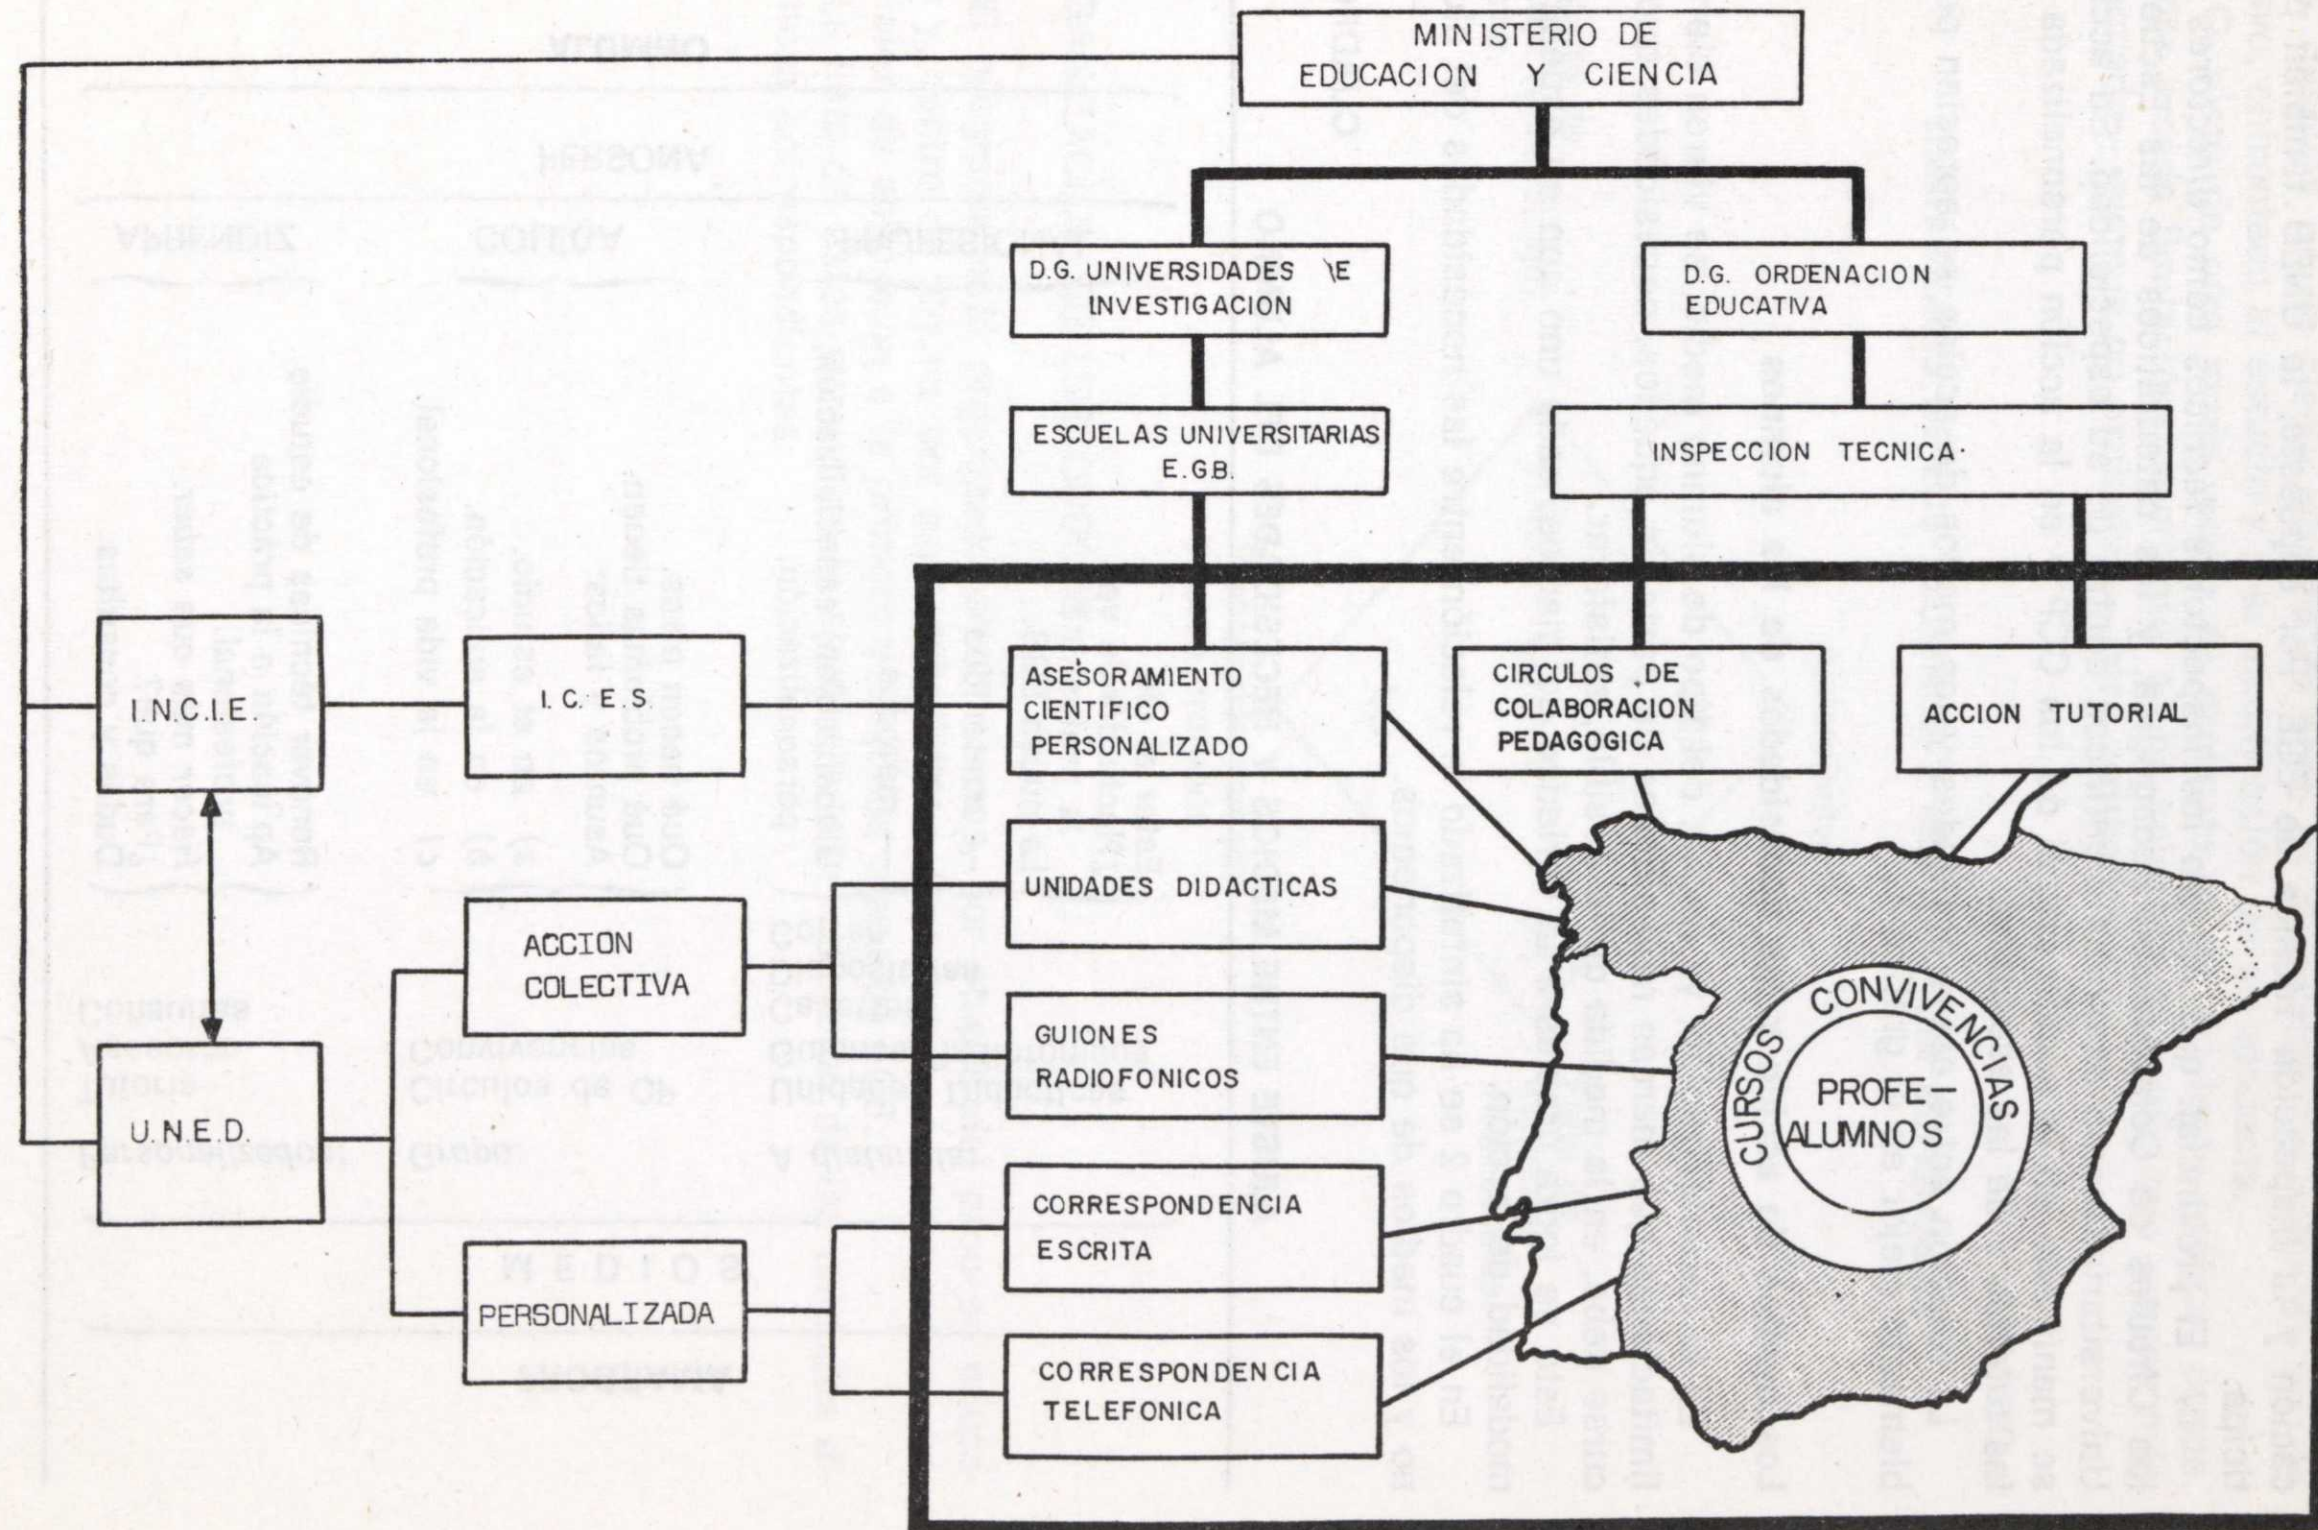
MINISTERIO DE EDUCACION Y CIENCIA

D.G. UNIVERSIDADES E INVESTIGACION

D.G. ORDENACION EDUCATIVA

ESCUELAS UNIVERSITARIAS E.G.B.

INSPECCION TECNICA

I.N.C.I.E.

I. C. E. S.

ASESORAMIENTO CIENTIFICO PERSONALIZADO

CIRCULOS DE COLABORACION PEDAGOGICA

ACCION TUTORIAL

UNIDADES DIDACTICAS

ACCION COLECTIVA

GUIONES RADIOFONICOS

U.N.E.D.

CORRESPONDENCIA ESCRITA

PERSONALIZADA

CORRESPONDENCIA TELEFONICA

CURSOS CONVIVENCIAS

PROFE-ALUMNOS